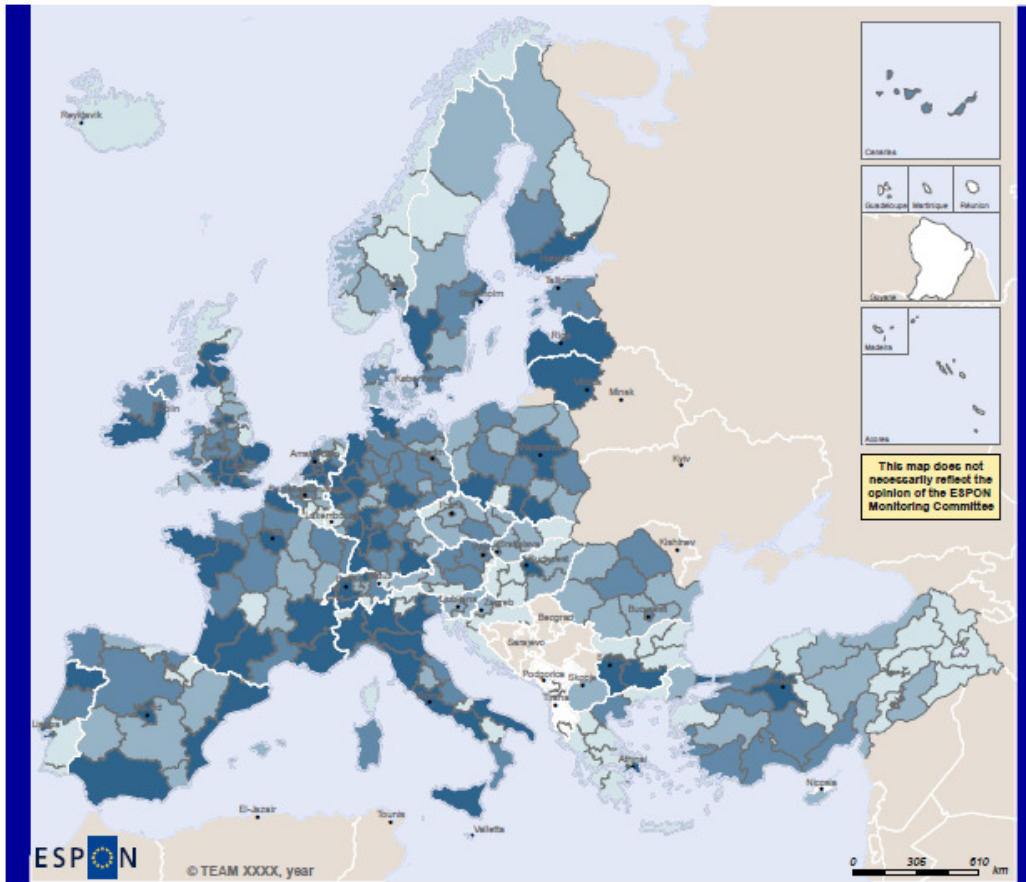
Reykjavik

Helsinki
Tallinn
Stockholm
Oslo
Riga
Vilnius
Kobenhavn
Minsk
Dublin
Amsterdam
Berlin
Warszawa
London
Bruxelles
Luxembourg
Praha
Kyiv
Paris
Wien
Bratislava
Budapest
Bern
Ljubljana
Zagreb
Chisinau
Bucuresti
Beograd
Sarajevo
Sofiya
Podgorica
Skopje
Lisboa
Madrid
Roma
Ankara
Athina
Nicosia
El-Jazair
Tounis
Valletta

Canarias
Guadeloupe
Martinique
Réunion
Guyane
Madeira
Acores

This map does not necessarily reflect the opinion of the ESPON Monitoring Committee

ESPON
© TEAM XXXX, year

0 305 610 km